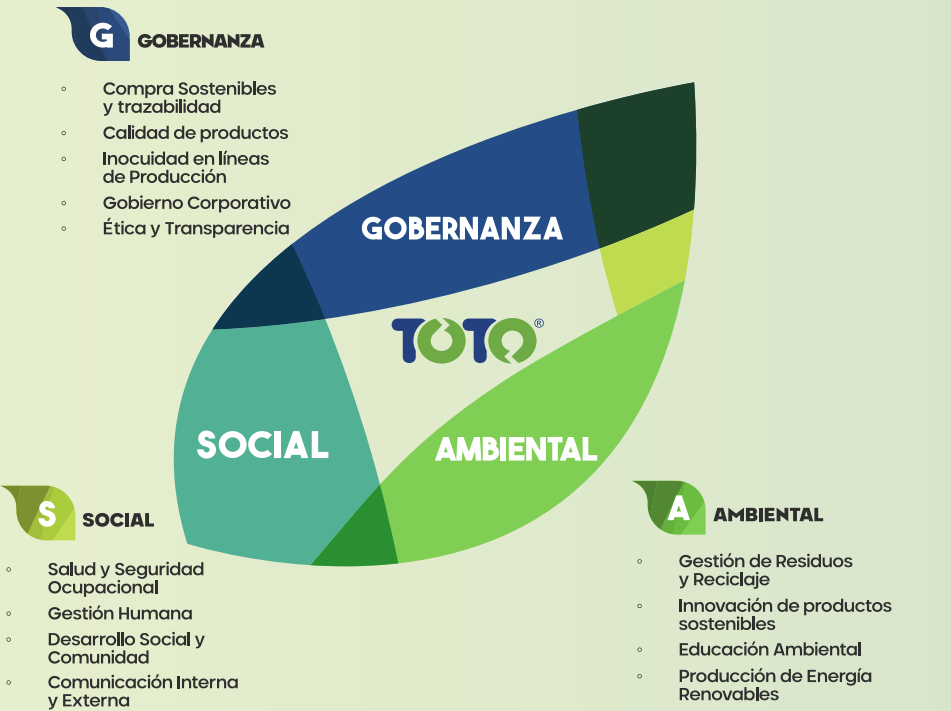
G GOBERNANZA

- Compra Sostenibles y trazabilidad
- Calidad de productos
- Inocuidad en líneas de Producción
- Gobierno Corporativo
- Ética y Transparencia

GOBERNANZA

TOTO®

SOCIAL

AMBIENTAL

S SOCIAL

- Salud y Seguridad Ocupacional
- Gestión Humana
- Desarrollo Social y Comunidad
- Comunicación Interna y Externa

A AMBIENTAL

- Gestión de Residuos y Reciclaje
- Innovación de productos sostenibles
- Educación Ambiental
- Producción de Energía Renovables